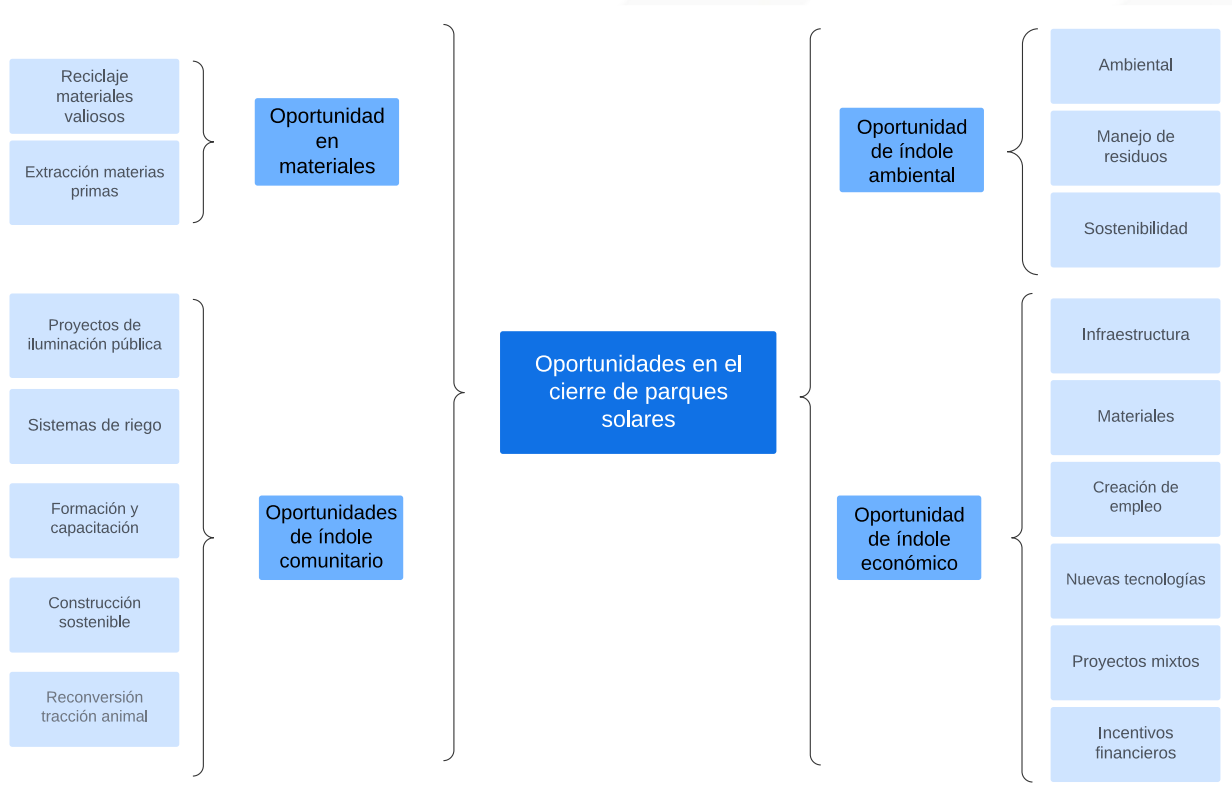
Oportunidades en el cierre de parques solares

Oportunidad en materiales

Reciclaje materiales valiosos

Extracción materias primas

Oportunidades de índole comunitario

Proyectos de iluminación pública

Sistemas de riego

Formación y capacitación

Construcción sostenible

Reconversión tracción animal

Oportunidad de índole ambiental

Ambiental

Manejo de residuos

Sostenibilidad

Oportunidad de índole económico

Infraestructura

Materiales

Creación de empleo

Nuevas tecnologías

Proyectos mixtos

Incentivos financieros